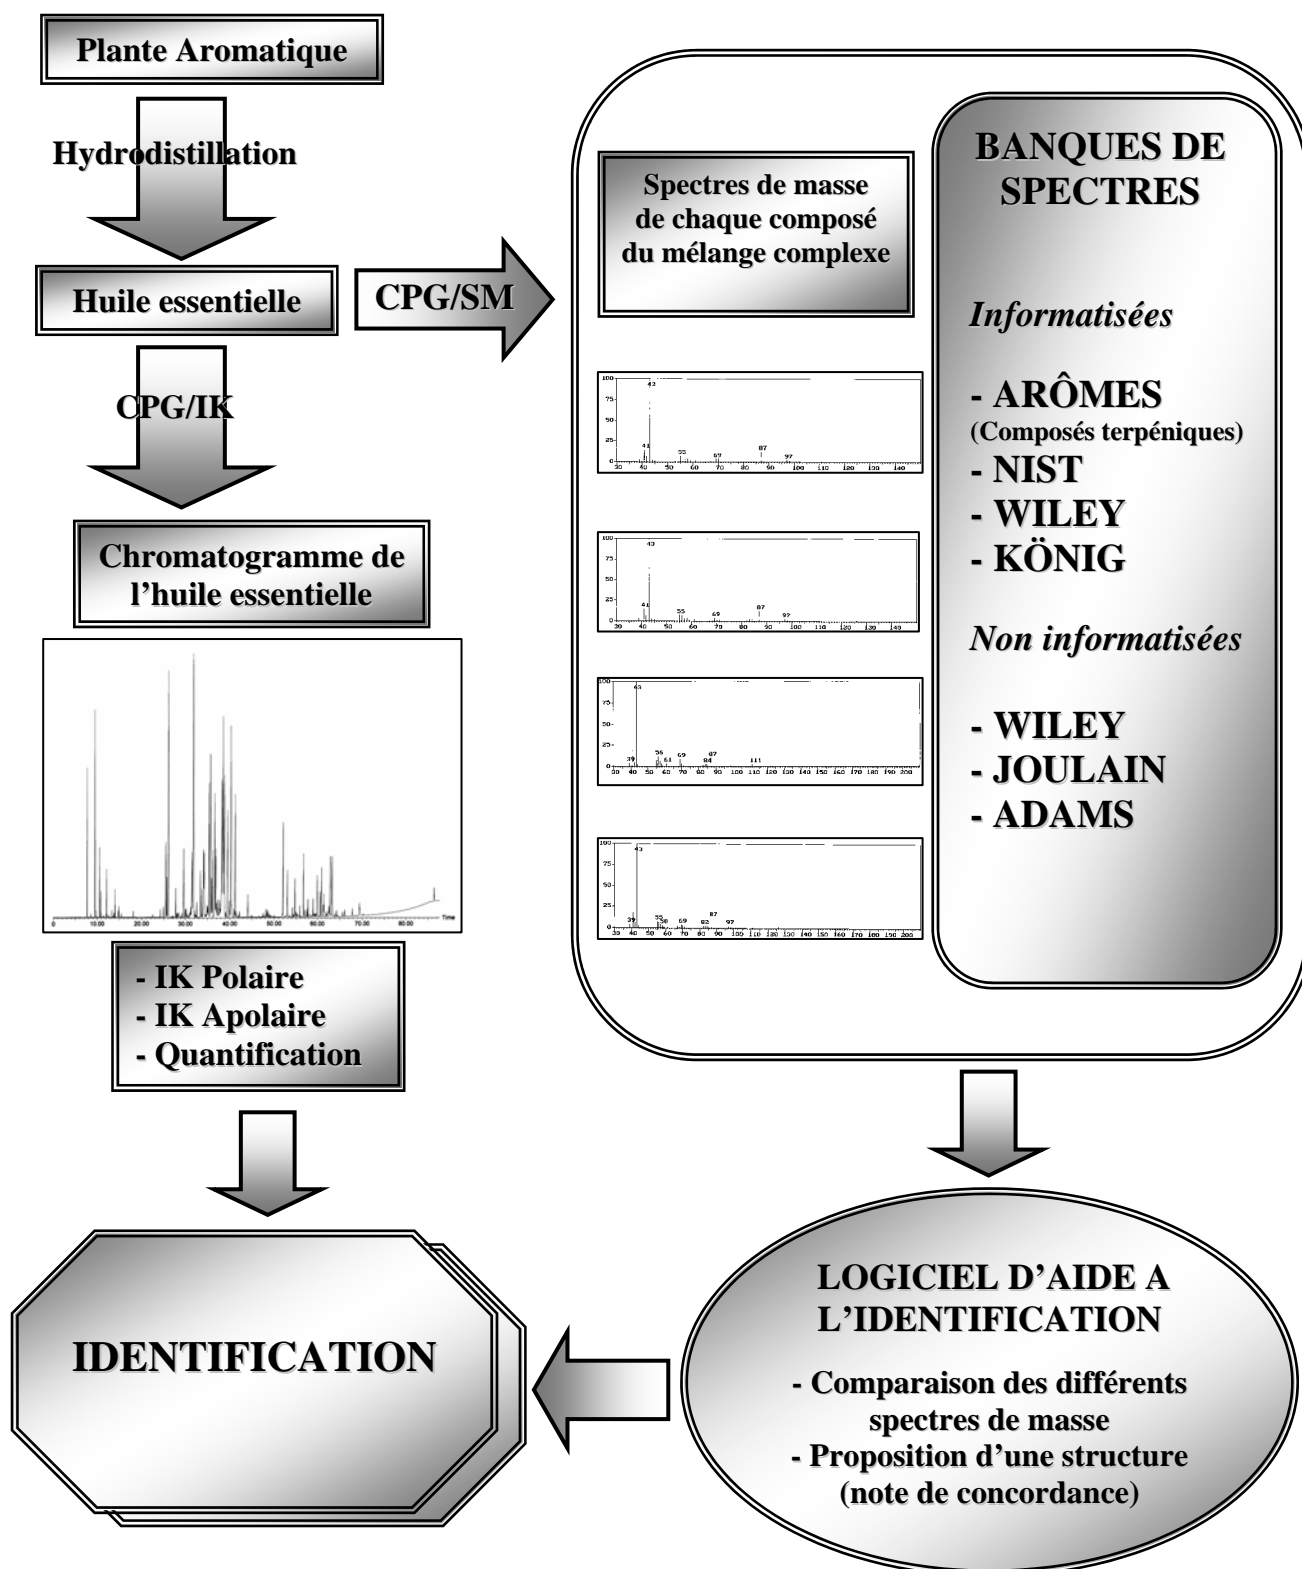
Plante Aromatique

Hydrodistillation

Huile essentielle

CPG/SM

CPG/IK

Chromatogramme de l'huile essentielle

0 10.00 20.00 30.00 40.00 50.00 60.00 70.00 80.00 Time

- IK Polaire
- IK Apolaire
- Quantification

IDENTIFICATION

Spectres de masse de chaque composé du mélange complexe

100 75 50 25 0 43 41 55 69 87 97 30 40 50 60 70 80 90 100 110 120 130 140

100 75 50 25 0 43 41 55 69 87 97 30 40 50 60 70 80 90 100 110 120 130 140

100 75 50 25 0 43 39 56 61 69 84 87 111 30 40 50 60 70 80 90 100 110 120 130 140 150 160 170 180 190 200

100 75 50 25 0 43 39 55 58 69 83 87 97 30 40 50 60 70 80 90 100 110 120 130 140 150 160 170 180 190 200

BANQUES DE SPECTRES

Informatisées

- ARÔMES
(Composés terpéniques)
- NIST
- WILEY
- KÖNIG

Non informatisées

- WILEY
- JOULAIN
- ADAMS

LOGICIEL D'AIDE A L'IDENTIFICATION

- Comparaison des différents spectres de masse
- Proposition d'une structure (note de concordance)